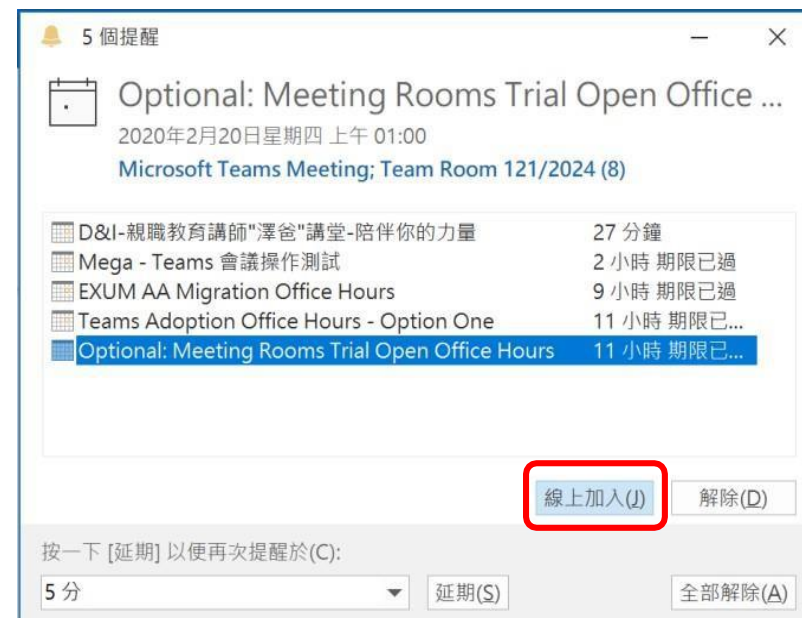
5 個提醒

Optional: Meeting Rooms Trial Open Office ...
2020年2月20日星期四 上午 01:00
Microsoft Teams Meeting; Team Room 121/2024 (8)

| | |
|---|---|
| D&I-親職教育講師"澤爸"講堂-陪伴你的力量 | 27 分鐘 |
| Mega - Teams 會議操作測試 | 2 小時 期限已過 |
| EXUM AA Migration Office Hours | 9 小時 期限已過 |
| Teams Adoption Office Hours - Option One | 11 小時 期限已... |
| Optional: Meeting Rooms Trial Open Office Hours | 11 小時 期限已... |

線上加入(J) 解除(D)

按一下 [延期] 以便再次提醒於(C):
5 分 延期(S) 全部解除(A)